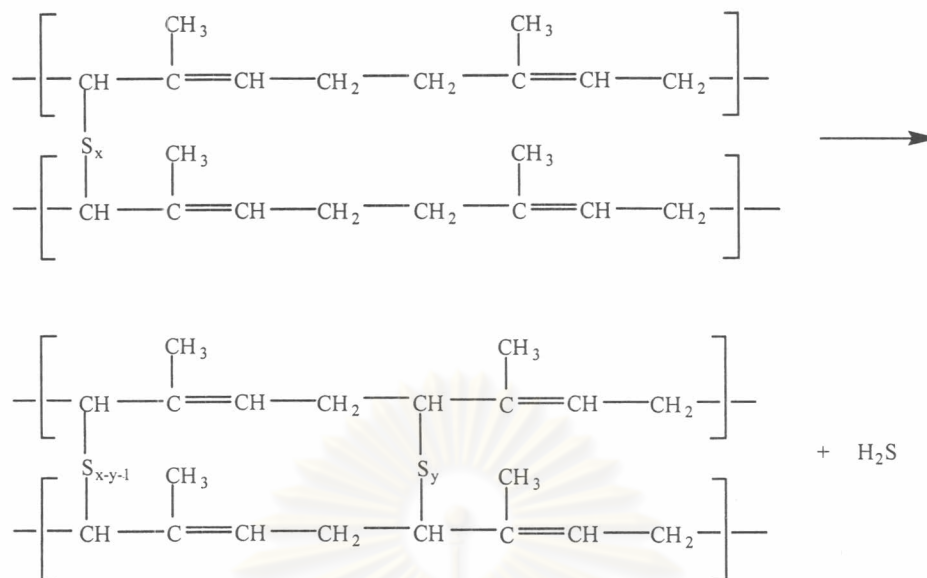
$CH_3$ $CH_3$

$-[-CH-C=CH-CH_2-CH_2-C=CH-CH_2-]-$

$S_x$ $CH_3$ $CH_3$

$-[-CH-C=CH-CH_2-CH_2-C=CH-CH_2-]-$

$CH_3$ $CH_3$

$-[-CH-C=CH-CH_2-CH-C=CH-CH_2-]-$

$S_{x-y-1}$ $CH_3$ $S_y$ $CH_3$ + $H_2S$

$-[-CH-C=CH-CH_2-CH-C=CH-CH_2-]-$